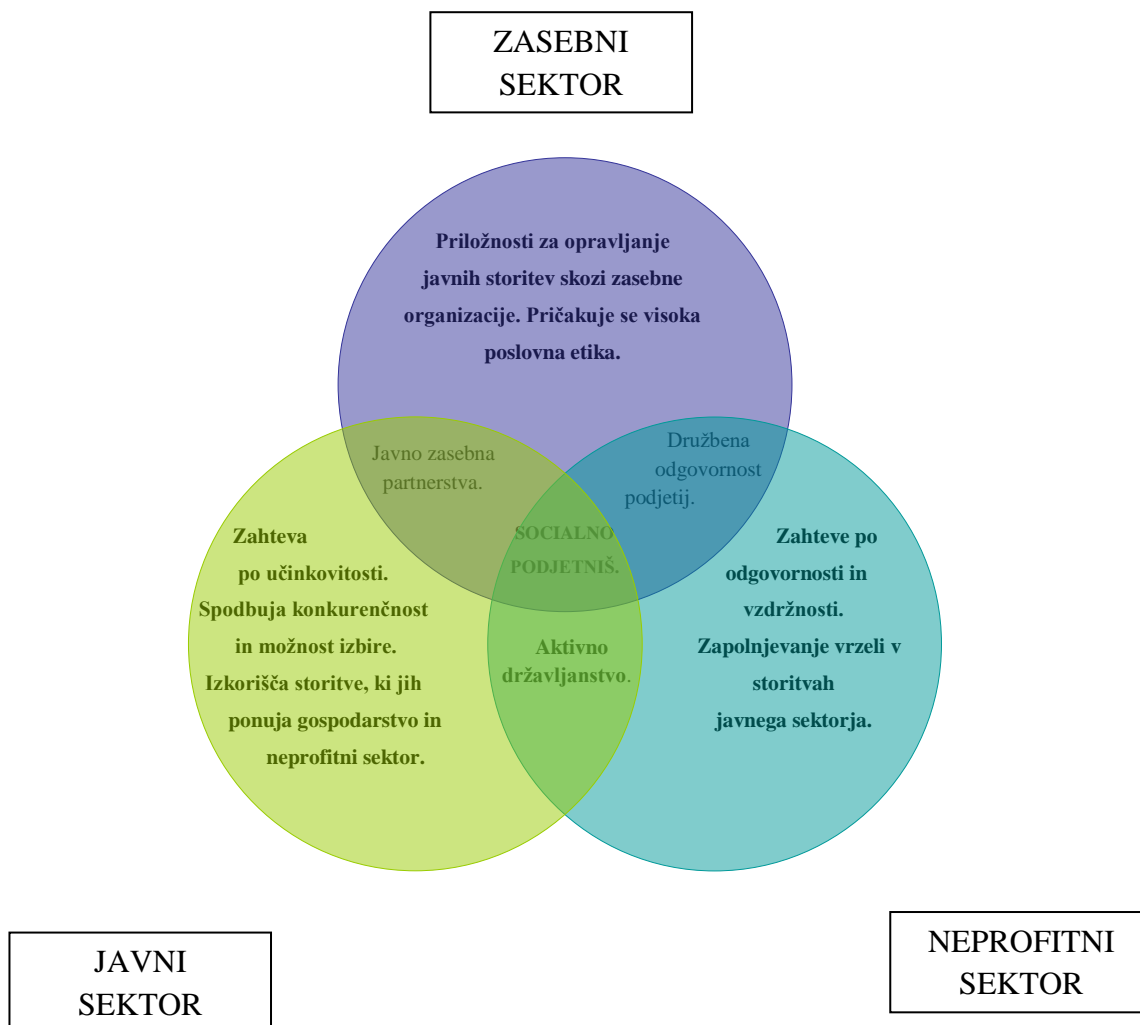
ZASEBNI SEKTOR

Priložnosti za opravljanje javnih storitev skozi zasebne organizacije. Pričakuje se visoka poslovna etika.

Javno zasebna partnerstva.

Družbena odgovornost podjetij.

SOCIALNO PODJETNIŠ.

Zahteva po učinkovitosti. Spodbuja konkurenčnost in možnost izbire. Izkorišča storitve, ki jih ponuja gospodarstvo in neprofitni sektor.

Aktivno državljanstvo.

Zahteve po odgovornosti in vzdržnosti. Zapolnjevanje vrzeli v storitvah javnega sektorja.

JAVNI SEKTOR

NEPROFITNI SEKTOR